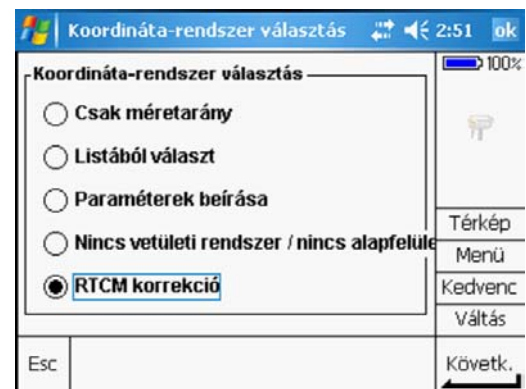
Koordináta-rendszer választás 2:51 ok

100%

Koordináta-rendszer választás

Csak méretarány

Listából választ

Paraméterek beírása

Nincs vetületi rendszer / nincs alapfelüle

RTCM korrekció

Térkép

Menü

Kedvenc

Váltás

Esc

Követk.